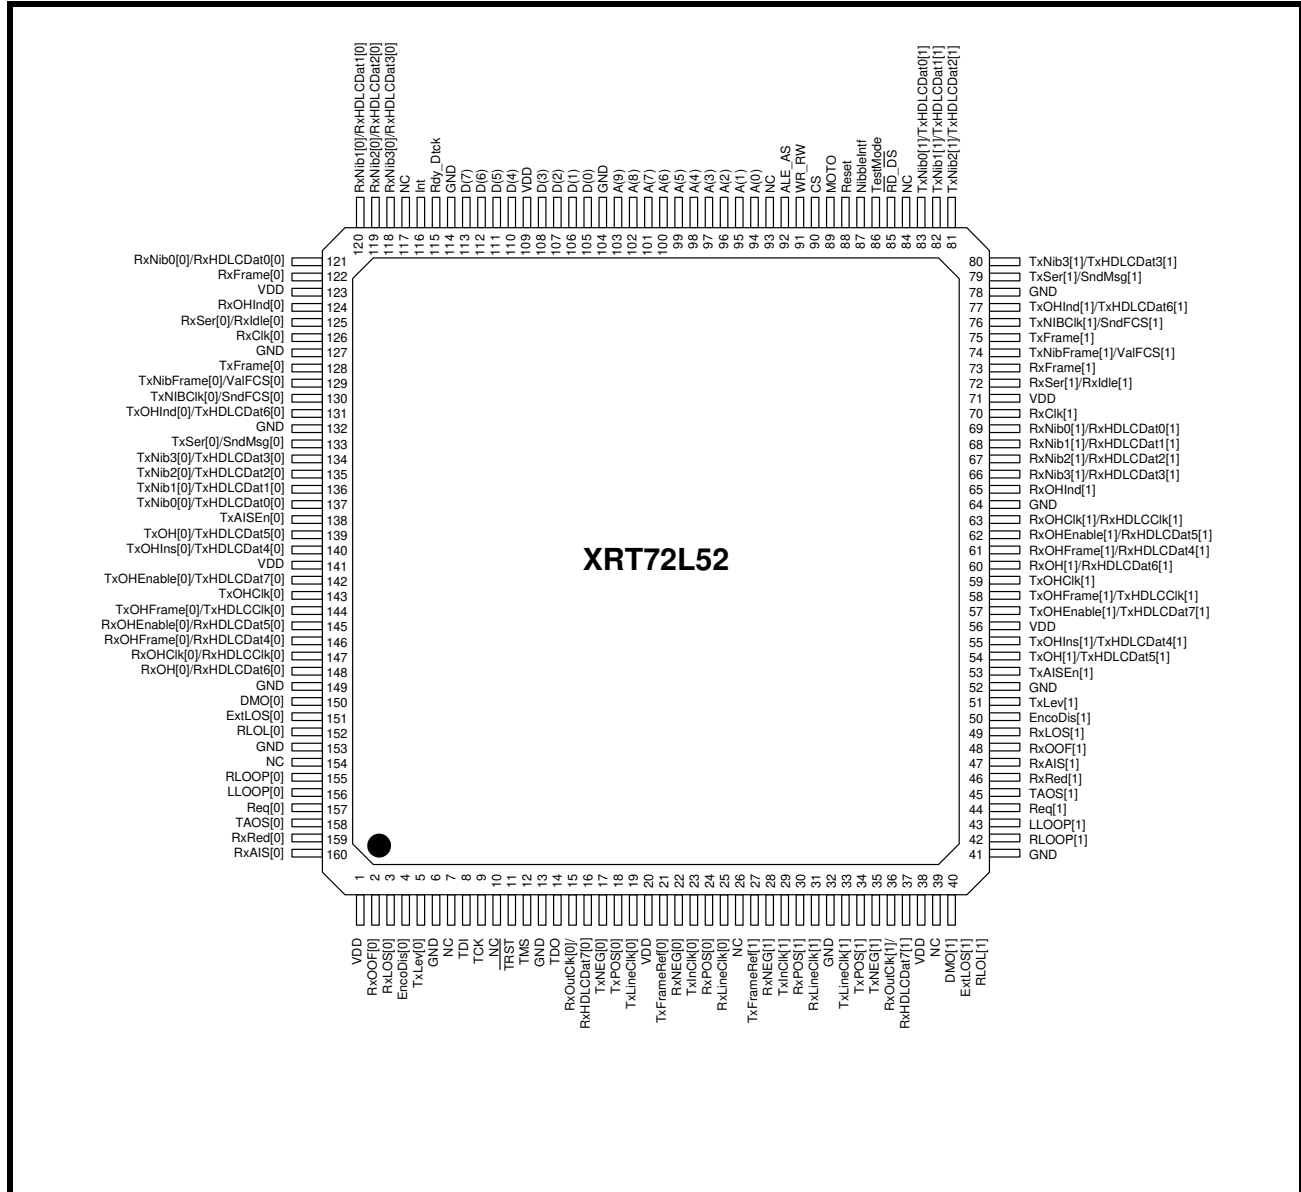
RxNib1[0]/RxHDLCDat1[0]
RxNib2[0]/RxHDLCDat2[0]
RxNib3[0]/RxHDLCDat3[0]
NC
Int
Rdy_Dtck
GND
D(7)
D(6)
D(5)
D(4)
VDD
D(3)
D(2)
D(1)
D(0)
GND
A(9)
A(8)
A(7)
A(6)
A(5)
A(4)
A(3)
A(2)
A(1)
A(0)
NC
ALE_AS
WR_RW
CS
MOTO
Reset
NibbleIntf
TestMode
RD_DS
NC
TxNib0[1]/TxHDLCDat0[1]
TxNib1[1]/TxHDLCDat1[1]
TxNib2[1]/TxHDLCDat2[1]

120 119 118 117 116 115 114 113 112 111 110 109 108 107 106 105 104 103 102 101 100 99 98 97 96 95 94 93 92 91 90 89 88 87 86 85 84 83 82 81

RxNib0[0]/RxHDLCDat0[0] 121
RxFrame[0] 122
VDD 123
RxOHInd[0] 124
RxSer[0]/RxIdle[0] 125
RxClk[0] 126
GND 127
TxFrame[0] 128
TxNibFrame[0]/ValFCS[0] 129
TxNIBClk[0]/SndFCS[0] 130
TxOHInd[0]/TxHDLCDat6[0] 131
GND 132
TxSer[0]/SndMsg[0] 133
TxNib3[0]/TxHDLCDat3[0] 134
TxNib2[0]/TxHDLCDat2[0] 135
TxNib1[0]/TxHDLCDat1[0] 136
TxNib0[0]/TxHDLCDat0[0] 137
TxAISEn[0] 138
TxOH[0]/TxHDLCDat5[0] 139
TxOHIns[0]/TxHDLCDat4[0] 140
VDD 141
TxOHEnable[0]/TxHDLCDat7[0] 142
TxOHClk[0] 143
TxOHFrame[0]/TxHDLCClk[0] 144
RxOHEnable[0]/RxHDLCDat5[0] 145
RxOHFrame[0]/RxHDLCDat4[0] 146
RxOHClk[0]/RxHDLCClk[0] 147
RxOH[0]/RxHDLCDat6[0] 148
GND 149
DMO[0] 150
ExtLOS[0] 151
RLOL[0] 152
GND 153
NC 154
RLOOP[0] 155
LLOOP[0] 156
Req[0] 157
TAOS[0] 158
RxRed[0] 159
RxAIS[0] 160

80 TxNib3[1]/TxHDLCDat3[1]
79 TxSer[1]/SndMsg[1]
78 GND
77 TxOHInd[1]/TxHDLCDat6[1]
76 TxNIBClk[1]/SndFCS[1]
75 TxFrame[1]
74 TxNibFrame[1]/ValFCS[1]
73 RxFrame[1]
72 RxSer[1]/RxIdle[1]
71 VDD
70 RxClk[1]
69 RxNib0[1]/RxHDLCDat0[1]
68 RxNib1[1]/RxHDLCDat1[1]
67 RxNib2[1]/RxHDLCDat2[1]
66 RxNib3[1]/RxHDLCDat3[1]
65 RxOHInd[1]
64 GND
63 RxOHClk[1]/RxHDLCClk[1]
62 RxOHEnable[1]/RxHDLCDat5[1]
61 RxOHFrame[1]/RxHDLCDat4[1]
60 RxOH[1]/RxHDLCDat6[1]
59 TxOHClk[1]
58 TxOHFrame[1]/TxHDLCClk[1]
57 TxOHEnable[1]/TxHDLCDat7[1]
56 VDD
55 TxOHIns[1]/TxHDLCDat4[1]
54 TxOH[1]/TxHDLCDat5[1]
53 TxAISEn[1]
52 GND
51 TxLev[1]
50 EncoDis[1]
49 RxLOS[1]
48 RxOOF[1]
47 RxAIS[1]
46 RxRed[1]
45 TAOS[1]
44 Req[1]
43 LLOOP[1]
42 RLOOP[1]
41 GND

XRT72L52

1 2 3 4 5 6 7 8 9 10 11 12 13 14 15 16 17 18 19 20 21 22 23 24 25 26 27 28 29 30 31 32 33 34 35 36 37 38 39 40

VDD
RxOOF[0]
RxLOS[0]
EncoDis[0]
TxLev[0]
GND
NC
TDI
TCK
NC
TRST
TMS
GND
TDO
RxOutClk[0]/
RxHDLCDat7[0]
TxNEG[0]
TxPOS[0]
TxLineClk[0]
VDD
TxFrameRef[0]
RxNEG[0]
TxInClk[0]
RxPOS[0]
RxLineClk[0]
NC
TxFrameRef[1]
RxNEG[1]
TxInClk[1]
RxPOS[1]
RxLineClk[1]
GND
TxLineClk[1]
TxPOS[1]
TxNEG[1]
RxOutClk[1]/
RxHDLCDat7[1]
VDD
NC
DMO[1]
ExtLOS[1]
RLOL[1]